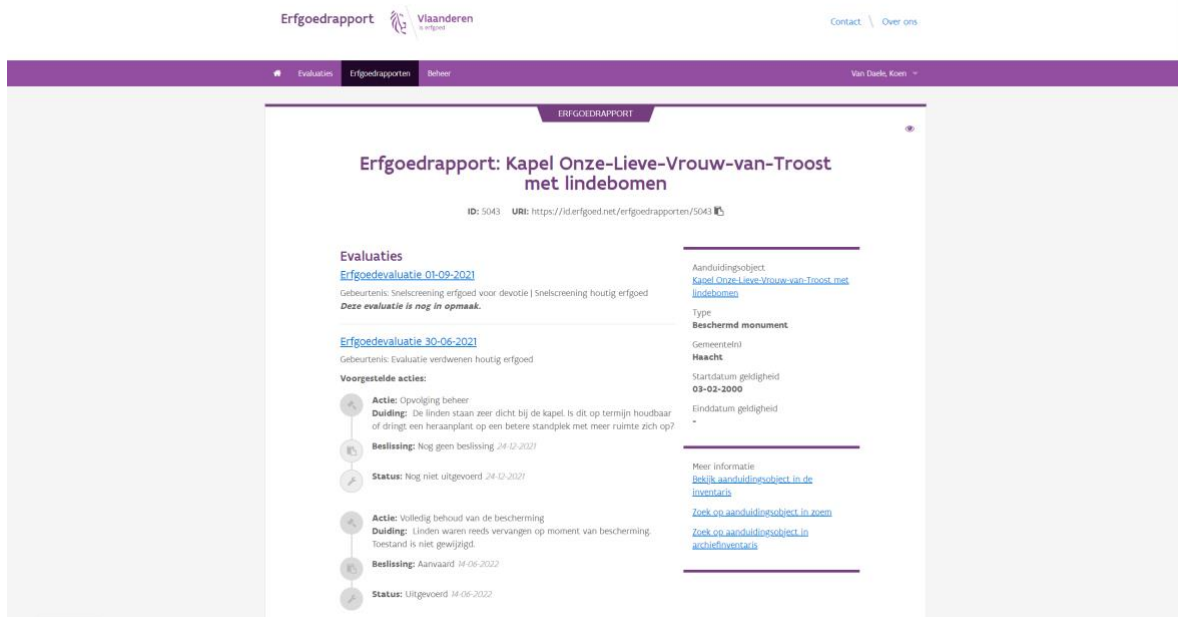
Erfgoedrapport Vlaanderen is erfgoed

Contact Over ons

Evaluaties Erfgoedrapporten Beheer

Van Daele, Koen

ERFGOEDRAPPORT

Erfgoedrapport: Kapel Onze-Lieve-Vrouw-van-Troost met lindebomen

ID: 5043 URI: https://id.erfgoed.net/erfgoedrapporten/5043

Evaluaties

Erfgoedevaluatie 01-09-2021

Gebeurtenis: Snelscreening erfgoed voor devotie | Snelscreening houtig erfgoed

Deze evaluatie is nog in opmaak.

Erfgoedevaluatie 30-06-2021

Gebeurtenis: Evaluatie verdwenen houtig erfgoed

Voorgestelde acties:

Actie: Opvolging beheer

Duiding: De linden staan zeer dicht bij de kapel. Is dit op termijn houdbaar of dringt een heraanplant op een betere standplek met meer ruimte zich op?

Beslissing: Nog geen beslissing 24-12-2021

Status: Nog niet uitgevoerd 24-12-2021

Actie: Volledig behoud van de bescherming

Duiding: Linden waren reeds vervangen op moment van bescherming. Toestand is niet gewijzigd.

Beslissing: Aanvaard 14-06-2022

Status: Uitgevoerd 14-06-2022

Aanduidingsobject

Kapel Onze-Lieve-Vrouw-van-Troost met lindebomen

Type

Beschermd monument

Gemeente(n)

Haacht

Startdatum geldigheid

03-02-2000

Einddatum geldigheid

-

Meer informatie

Bekijk aanduidingsobject in de inventaris

Zoek op aanduidingsobject in zoem

Zoek op aanduidingsobject in archiefinventaris